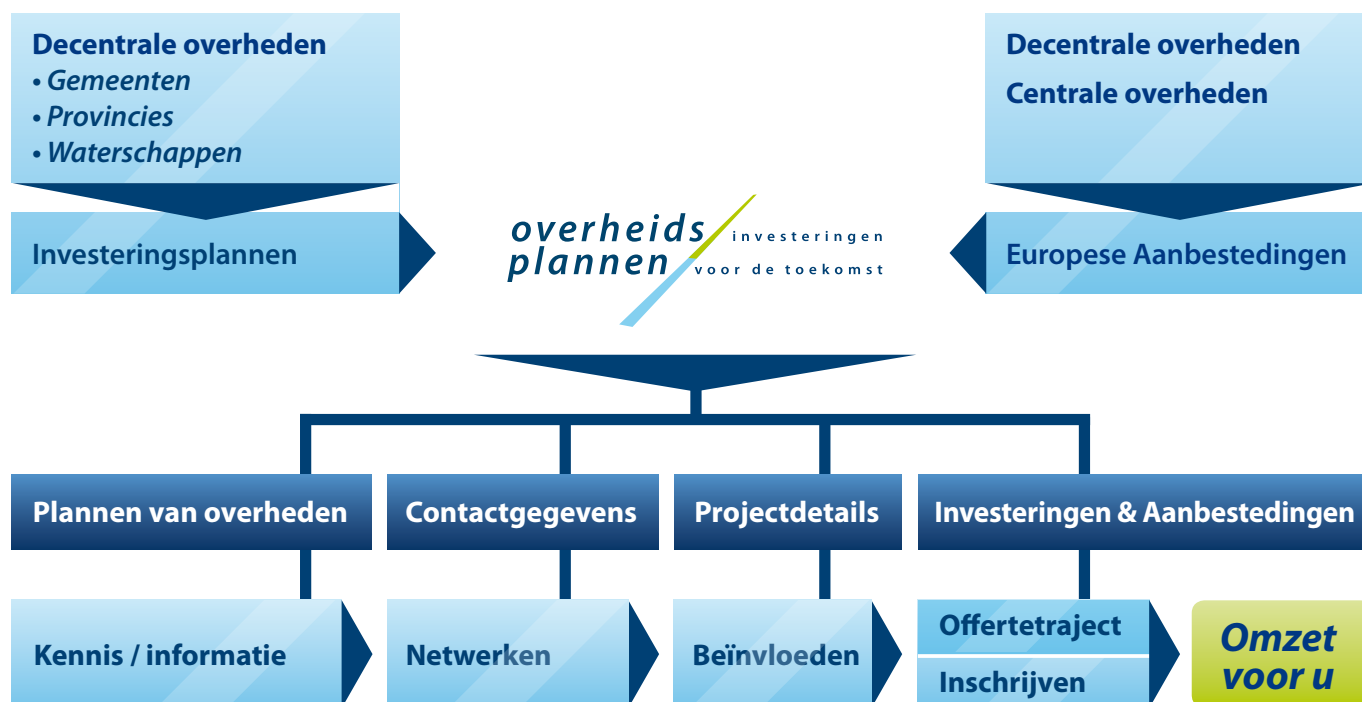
Decentrale overheden
• Gemeenten
• Provincies
• Waterschappen

Investeringsplannen

overheids plannen investeringen voor de toekomst

Decentrale overheden
Centrale overheden

Europese Aanbestedingen

Plannen van overheden

Contactgegevens

Projectdetails

Investeringen & Aanbestedingen

Kennis / informatie

Netwerken

Beïnvloeden

Offertetraject

Inschrijven

Omzet voor u